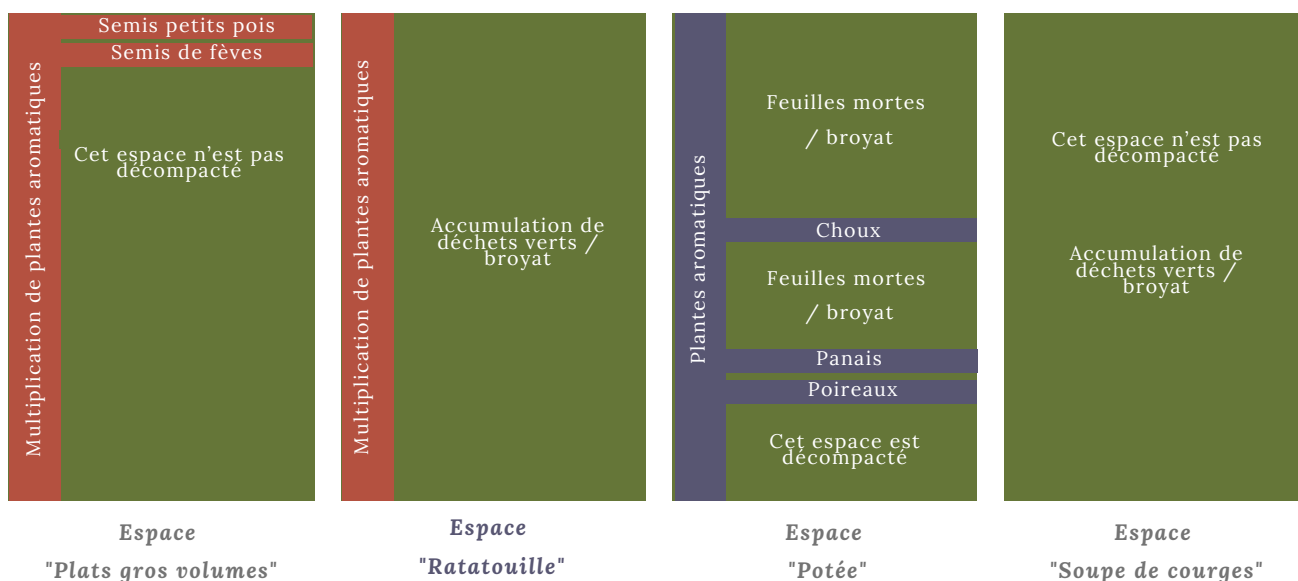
Semis petits pois
Semis de fèves
Multiplication de plantes aromatiques
Cet espace n'est pas décompacté

Espace
"Plats gros volumes"

Multiplication de plantes aromatiques
Accumulation de déchets verts / broyat

Espace
"Ratatouille"

Plantes aromatiques
Feuilles mortes / broyat
Choux
Feuilles mortes / broyat
Panais
Poireaux
Cet espace est décompacté

Espace
"Potée"

Cet espace n'est pas décompacté
Accumulation de déchets verts / broyat

Espace
"Soupe de courges"